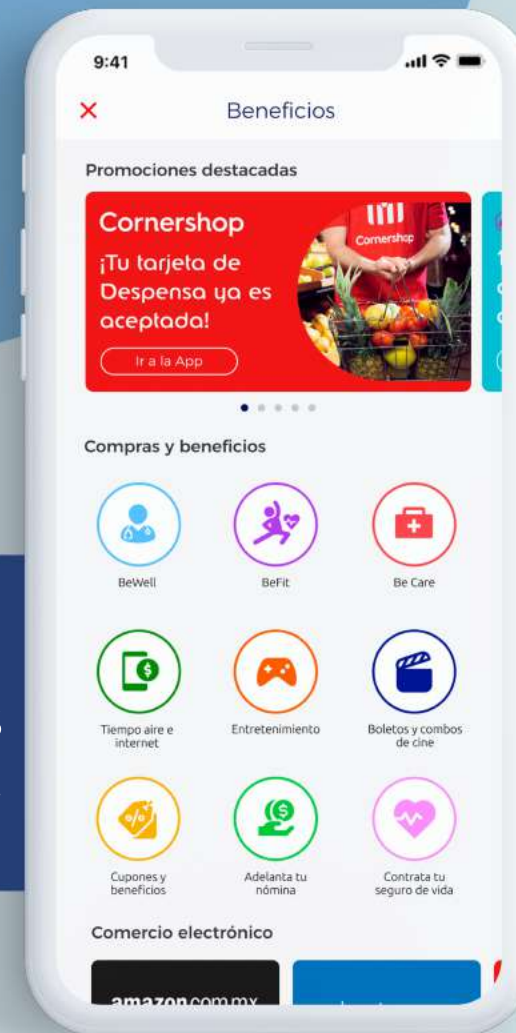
9:41

×

Beneficios

Promociones destacadas

Cornershop

¡Tu tarjeta de Despensa ya es aceptada!

Ir a la App

Cornershop

Compras y beneficios

BeWell

BeFit

Be Care

Tiempo aire e internet

Entretenimiento

Boletos y combos de cine

Cupones y beneficios

Adelanta tu nómina

Contrata tu seguro de vida

Comercio electrónico

amazon.com.mx